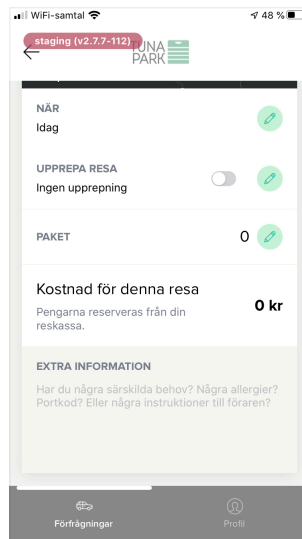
WiFi-samtal
48 %
staging (v2.7.7-112)
TUNA PARK

NÄR
Idag

UPPREPA RESA
Ingen upprepning

PAKET
0

Kostnad för denna resa
Pengarna reserveras från din reskassa.
0 kr

EXTRA INFORMATION
Har du några särskilda behov? Några allergier? Portkod? Eller några instruktioner till föraren?

Förfrågningar
Profil